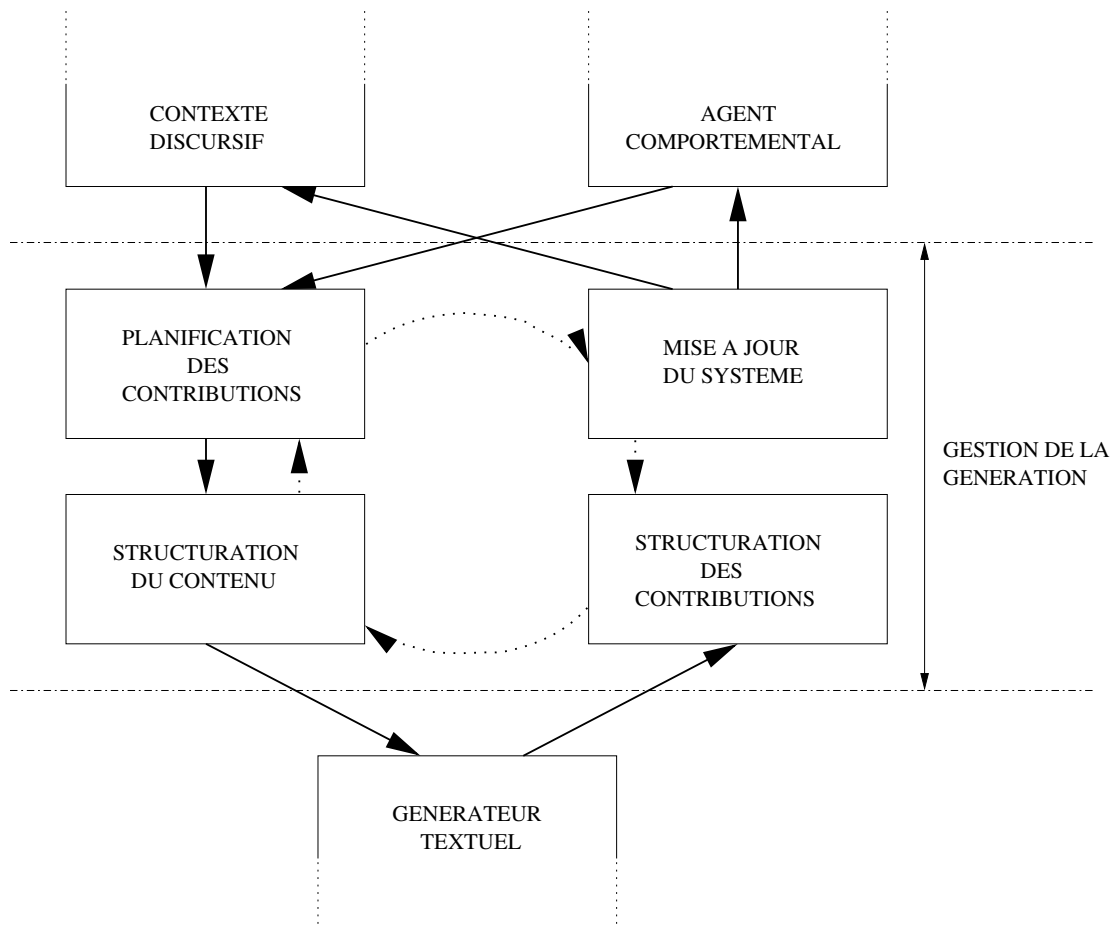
CONTEXTE DISCURSIF

AGENT COMPORTEMENTAL

PLANIFICATION DES CONTRIBUTIONS

MISE A JOUR DU SYSTEME

GESTION DE LA GENERATION

STRUCTURATION DU CONTENU

STRUCTURATION DES CONTRIBUTIONS

GENERATEUR TEXTUEL